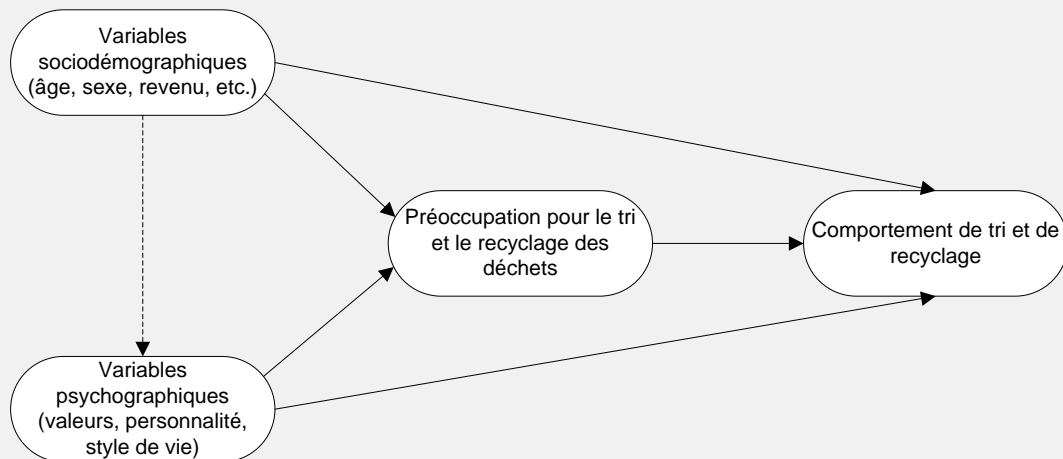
Variables sociodémographiques (âge, sexe, revenu, etc.)

Variables psychographiques (valeurs, personnalité, style de vie)

Préoccupation pour le tri et le recyclage des déchets

Comportement de tri et de recyclage